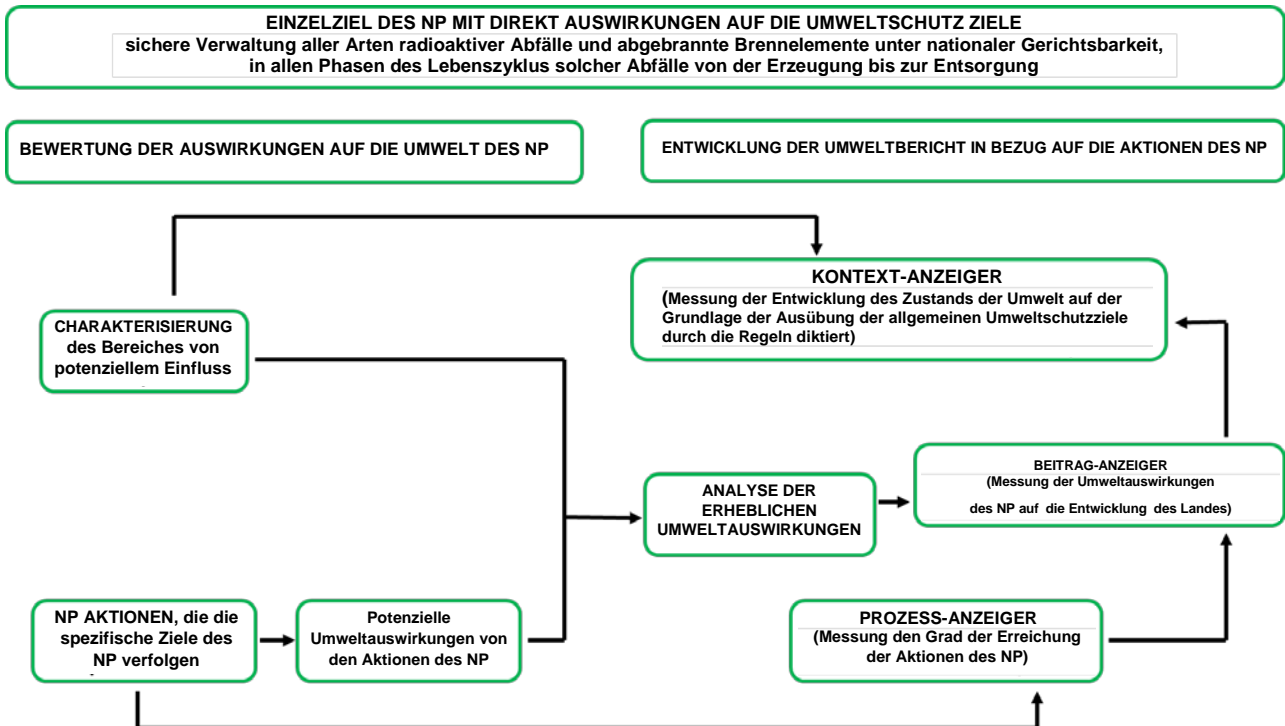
EINZELZIEL DES NP MIT DIREKT AUSWIRKUNGEN AUF DIE UMWELTSCHUTZ ZIELE
sichere Verwaltung aller Arten radioaktiver Abfälle und abgebrannte Brennelemente unter nationaler Gerichtsbarkeit, in allen Phasen des Lebenszyklus solcher Abfälle von der Erzeugung bis zur Entsorgung

BEWERTUNG DER AUSWIRKUNGEN AUF DIE UMWELT DES NP

ENTWICKLUNG DER UMWELTBERICHT IN BEZUG AUF DIE AKTIONEN DES NP

KONTEXT-ANZEIGER
(Messung der Entwicklung des Zustands der Umwelt auf der Grundlage der Ausübung der allgemeinen Umweltschutzziele durch die Regeln diktiert)

CHARAKTERISIERUNG des Bereiches von potenziellem Einfluss

BEITRAG-ANZEIGER
(Messung der Umweltauswirkungen des NP auf die Entwicklung des Landes)

ANALYSE DER ERHEBLICHEN UMWELTAUSWIRKUNGEN

NP AKTIONEN, die die spezifische Ziele des NP verfolgen

Potenzielle Umweltauswirkungen von den Aktionen des NP

PROZESS-ANZEIGER
(Messung den Grad der Erreichung der Aktionen des NP)